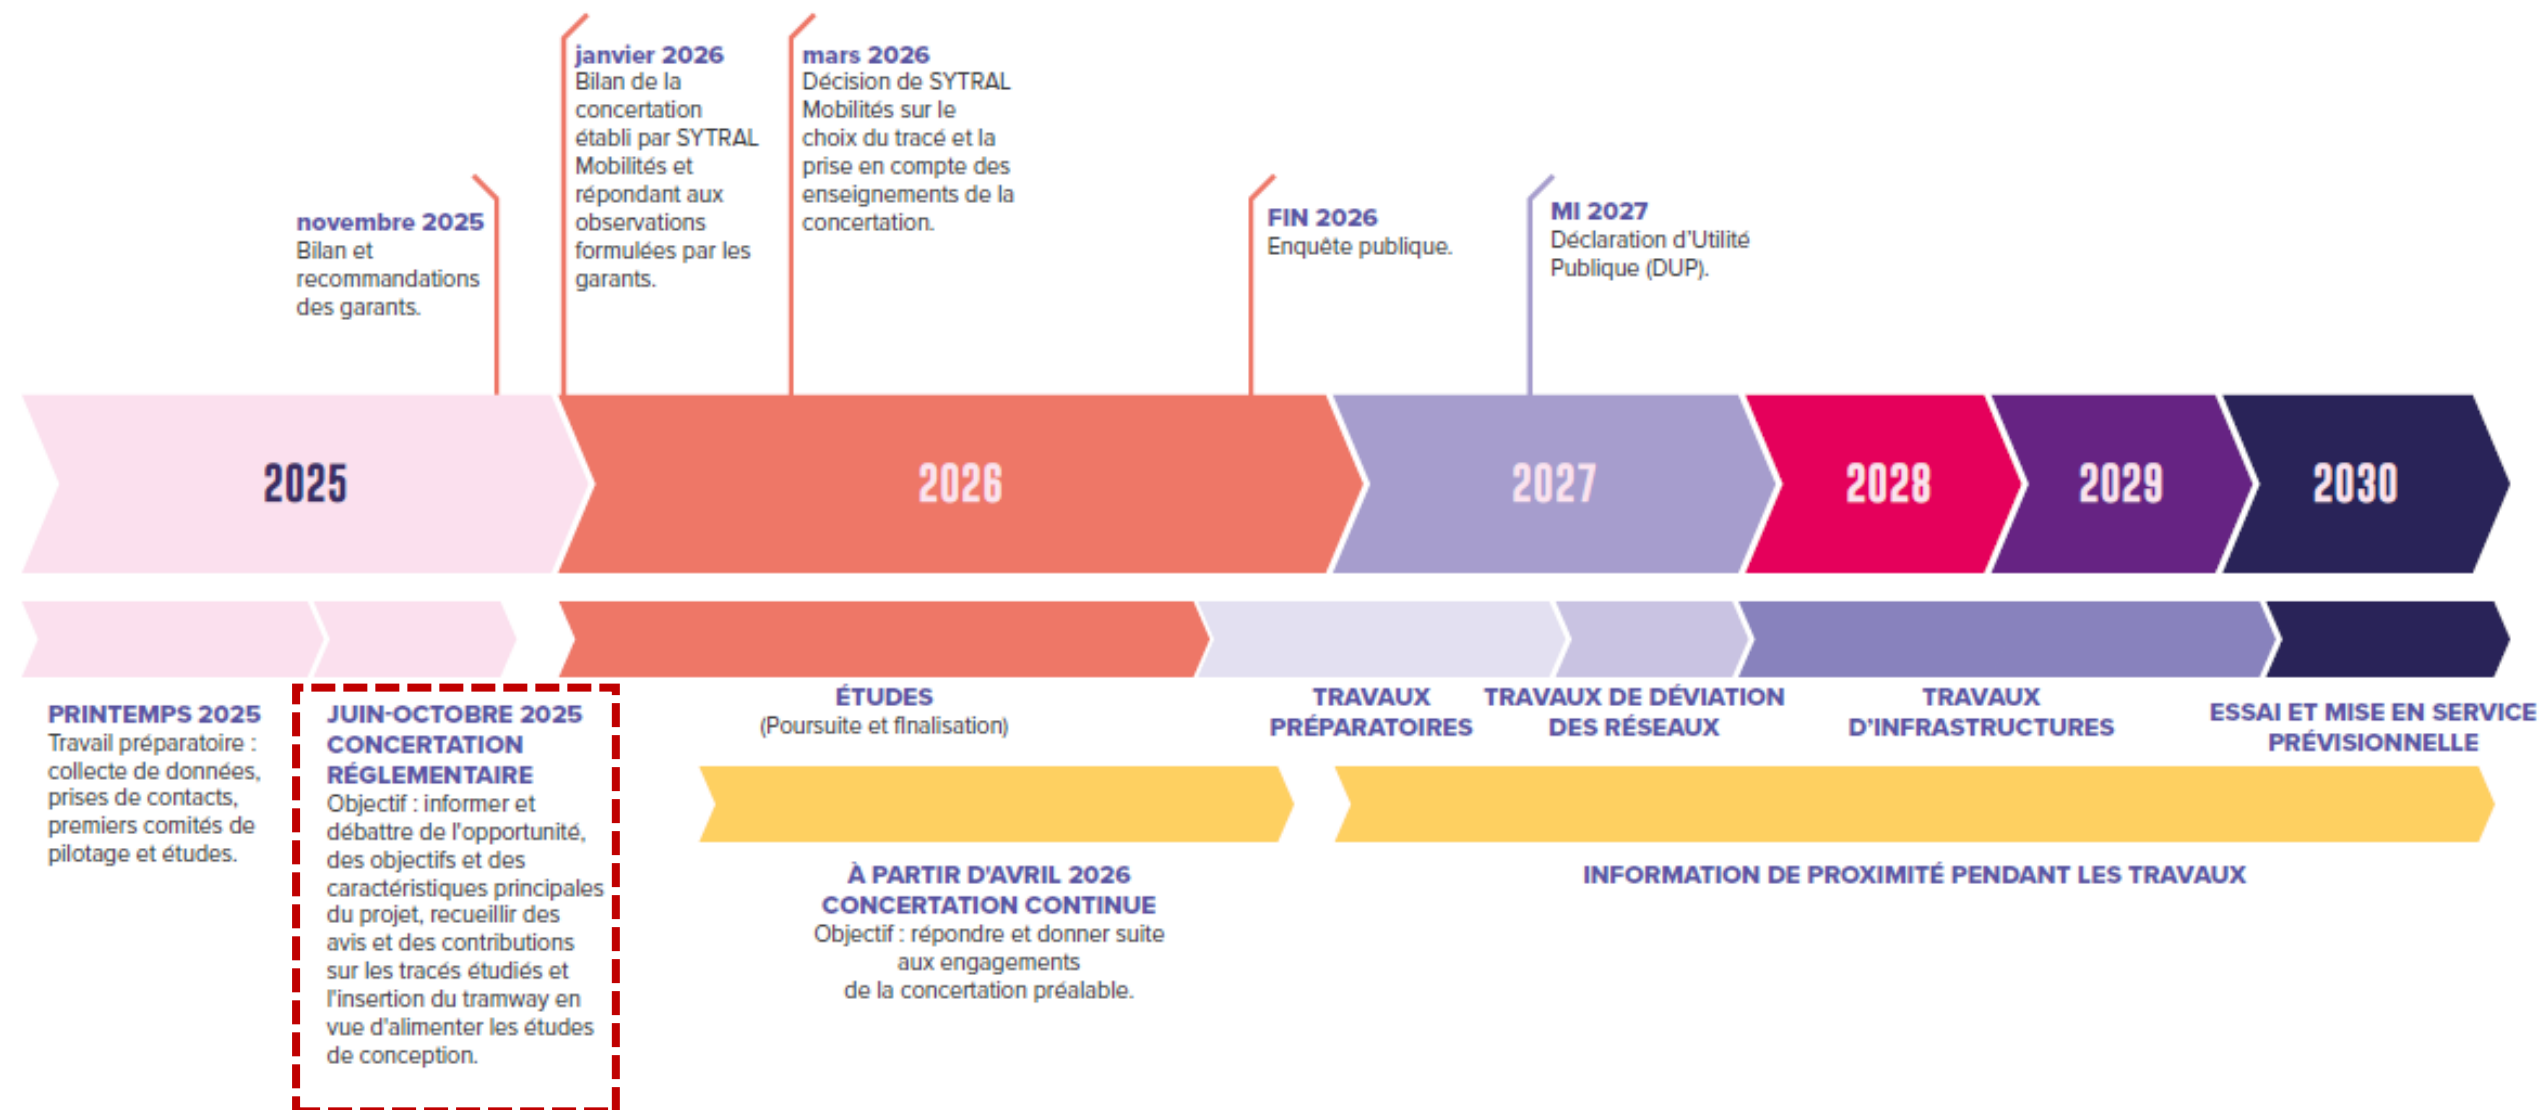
janvier 2026
Bilan de la concertation établi par SYTRAL Mobilités et répondant aux observations formulées par les garants.

mars 2026
Décision de SYTRAL Mobilités sur le choix du tracé et la prise en compte des enseignements de la concertation.

novembre 2025
Bilan et recommandations des garants.

FIN 2026
Enquête publique.

MI 2027
Déclaration d'Utilité Publique (DUP).

2025

2026

2027

2028

2029

2030

PRINTEMPS 2025
Travail préparatoire : collecte de données, prises de contacts, premiers comités de pilotage et études.

JUIN-OCTOBRE 2025
CONCERTATION RÉGLEMENTAIRE
Objectif : informer et débattre de l'opportunité, des objectifs et des caractéristiques principales du projet, recueillir des avis et des contributions sur les tracés étudiés et l'insertion du tramway en vue d'alimenter les études de conception.

ÉTUDES
(Poursuite et finalisation)

TRAVAUX PRÉPARATOIRES

TRAVAUX DE DÉVIATION DES RÉSEAUX

TRAVAUX D'INFRASTRUCTURES

ESSAI ET MISE EN SERVICE PRÉVISIONNELLE

À PARTIR D'AVRIL 2026
CONCERTATION CONTINUE
Objectif : répondre et donner suite aux engagements de la concertation préalable.

INFORMATION DE PROXIMITÉ PENDANT LES TRAVAUX